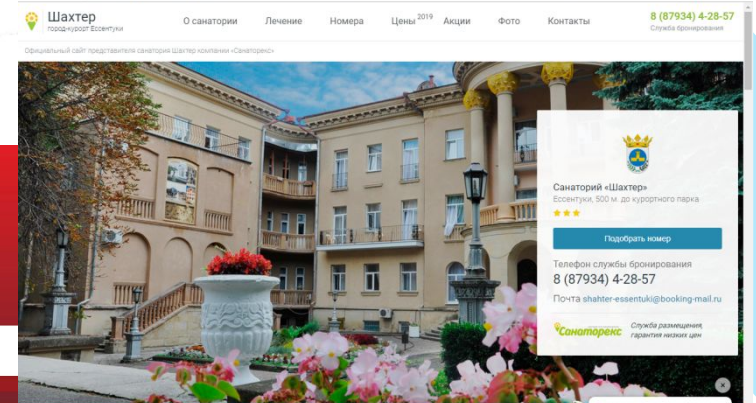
Шахтер
город-курорт Ессентуки

О санатории Лечение Номера Цены 2019 Акции Фото Контакты

8 (87934) 4-28-57
Служба бронирования

Официальный сайт представителя санатория Шахтер компании «Санаторекс»

Санаторий «Шахтер»
Ессентуки, 500 м. до курортного парка

Подобрать номер

Телефон службы бронирования
8 (87934) 4-28-57

Почта shahter-essentuki@booking-mail.ru

Санаторекс

Служба размещения, гарантия низких цен